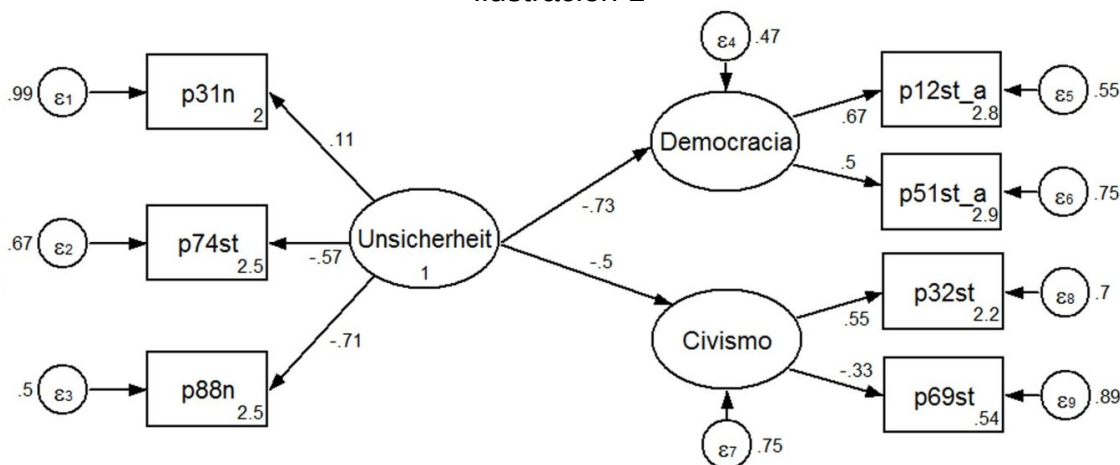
Ilustración 2

.99 $\varepsilon_1$
p31n 2
.11
.67 $\varepsilon_2$
p74st 2.5
-.57
.5 $\varepsilon_3$
p88n 2.5
-.71
Unsicherheit 1
-.73
-.5
$\varepsilon_4$ .47
Democracia
.67
.5
p12st_a 2.8
$\varepsilon_5$ .55
p51st_a 2.9
$\varepsilon_6$ .75
Civismo
$\varepsilon_7$ .75
.55
-.33
p32st 2.2
$\varepsilon_8$ .7
p69st .54
$\varepsilon_9$ .89